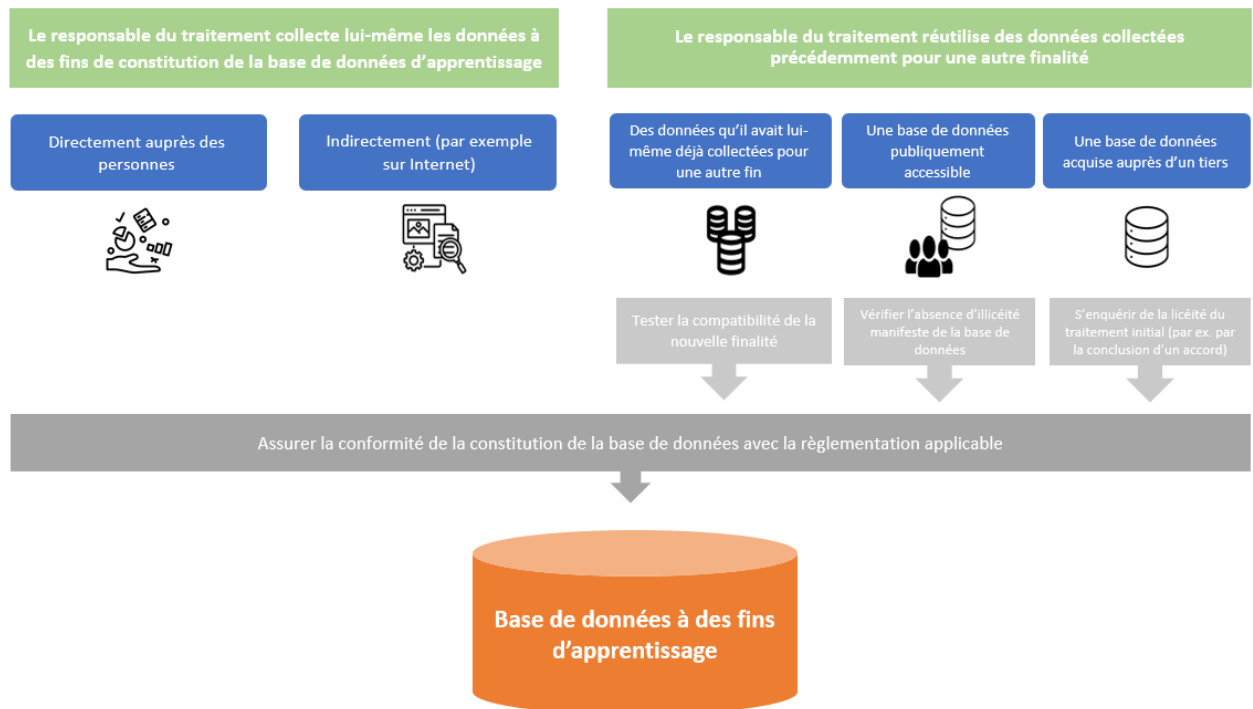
Le responsable du traitement collecte lui-même les données à des fins de constitution de la base de données d'apprentissage

Le responsable du traitement réutilise des données collectées précédemment pour une autre finalité

Directement auprès des personnes

Indirectement (par exemple sur Internet)

Des données qu'il avait lui-même déjà collectées pour une autre fin

Une base de données publiquement accessible

Une base de données acquise auprès d'un tiers

Tester la compatibilité de la nouvelle finalité

Vérifier l'absence d'illicéité manifeste de la base de données

S'enquérir de la licéité du traitement initial (par ex. par la conclusion d'un accord)

Assurer la conformité de la constitution de la base de données avec la règlementation applicable

Base de données à des fins d'apprentissage